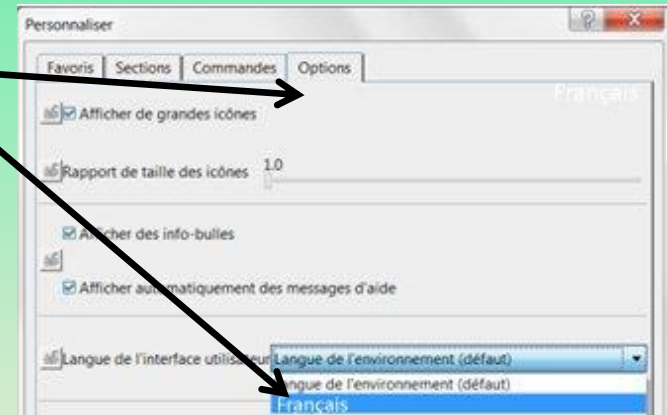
Personnaliser

Favoris | Sections | Commandes | Options

Français

Afficher de grandes icônes

Rapport de taille des icônes 1.0

Af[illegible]cher des info-bulles

Afficher au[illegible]matiquement des messages d'aide

Langue de l'interface utilis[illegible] Langue de l'environnement (défaut)

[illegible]ngue de l'environnement (défaut)
Français